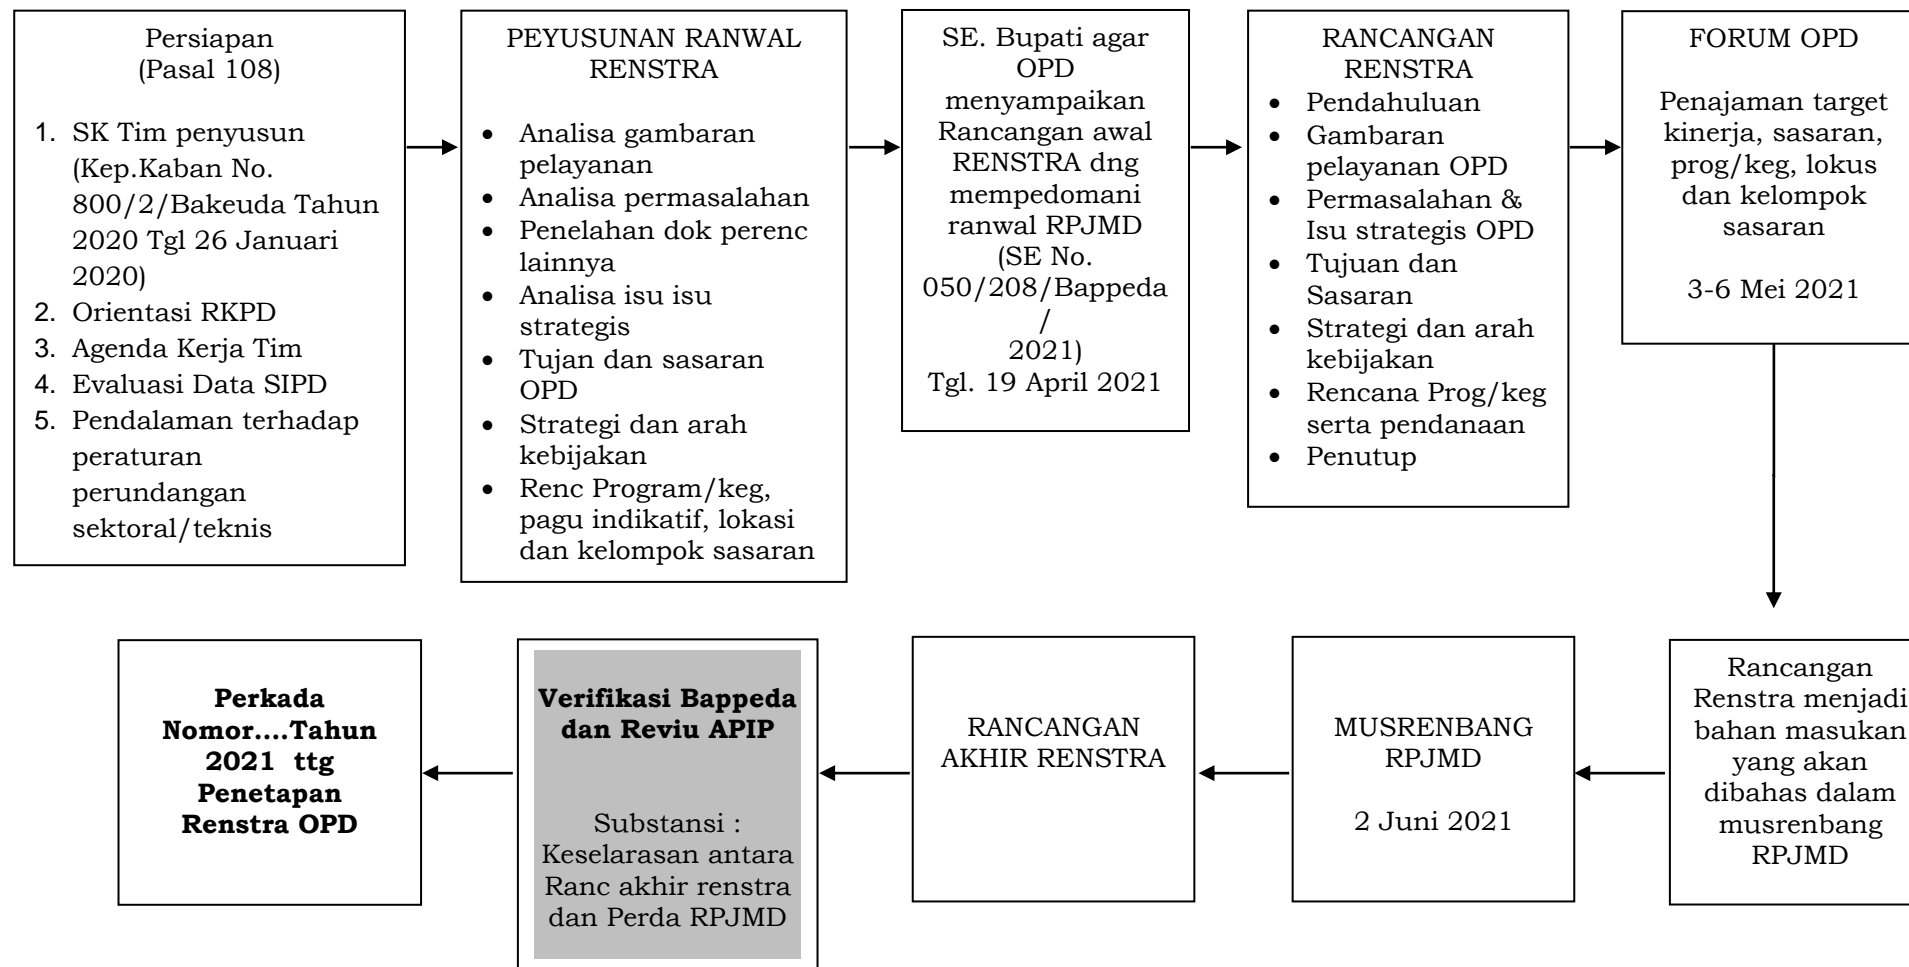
Persiapan
(Pasal 108)

1. SK Tim penyusun (Kep.Kaban No. 800/2/Bakeuda Tahun 2020 Tgl 26 Januari 2020)
2. Orientasi RKPD
3. Agenda Kerja Tim
4. Evaluasi Data SIPD
5. Pendalaman terhadap peraturan perundangan sektoral/teknis

PEYUSUNAN RANWAL RENSTRA

- Analisa gambaran pelayanan
- Analisa permasalahan
- Penelahan dok perenc lainnya
- Analisa isu isu strategis
- Tujan dan sasaran OPD
- Strategi dan arah kebijakan
- Renc Program/keg, pagu indikatif, lokasi dan kelompok sasaran

SE. Bupati agar OPD menyampaikan Rancangan awal RENSTRA dng mempedomani ranwal RPJMD (SE No. 050/208/Bappeda / 2021) Tgl. 19 April 2021

RANCANGAN RENSTRA
- Pendahuluan
- Gambaran pelayanan OPD
- Permasalahan & Isu strategis OPD
- Tujuan dan Sasaran
- Strategi dan arah kebijakan
- Rencana Prog/keg serta pendanaan
- Penutup

FORUM OPD

Penajaman target kinerja, sasaran, prog/keg, lokus dan kelompok sasaran

3-6 Mei 2021

Rancangan Renstra menjadi bahan masukan yang akan dibahas dalam musrenbang RPJMD

MUSRENBANG RPJMD

2 Juni 2021

RANCANGAN AKHIR RENSTRA

**Verifikasi Bappeda dan Reviu APIP**

Substansi : Keselarasan antara Ranc akhir renstra dan Perda RPJMD

**Perkada Nomor....Tahun 2021 ttg Penetapan Renstra OPD**